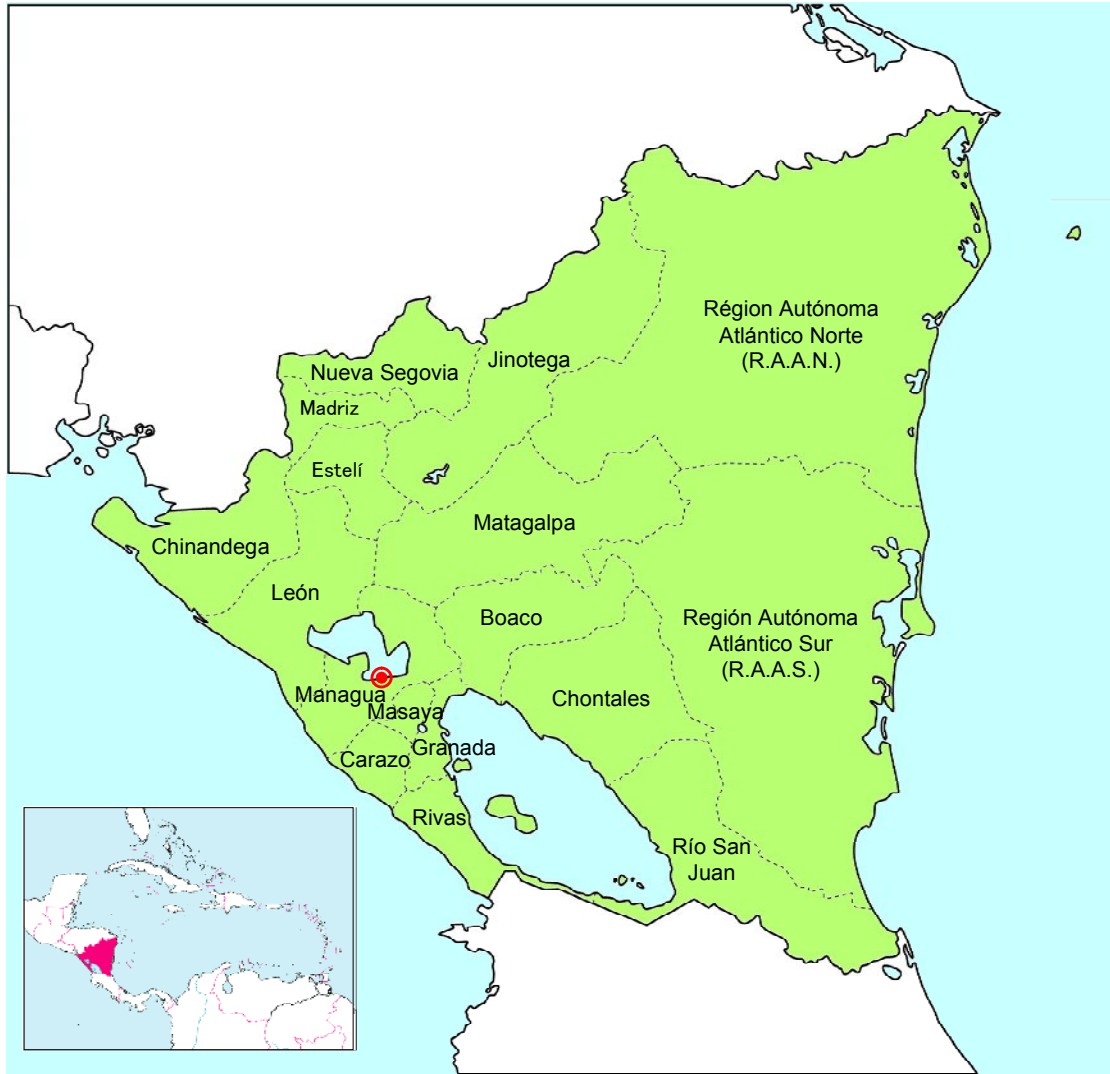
Région Autónoma Atlántico Norte (R.A.A.N.)

Nueva Segovia

Jinotega

Madriz

Estelí

Matagalpa

Chinandega

León

Boaco

Región Autónoma Atlántico Sur (R.A.A.S.)

Managua

Masaya

Chontales

Granada

Carazo

Rivas

Río San Juan